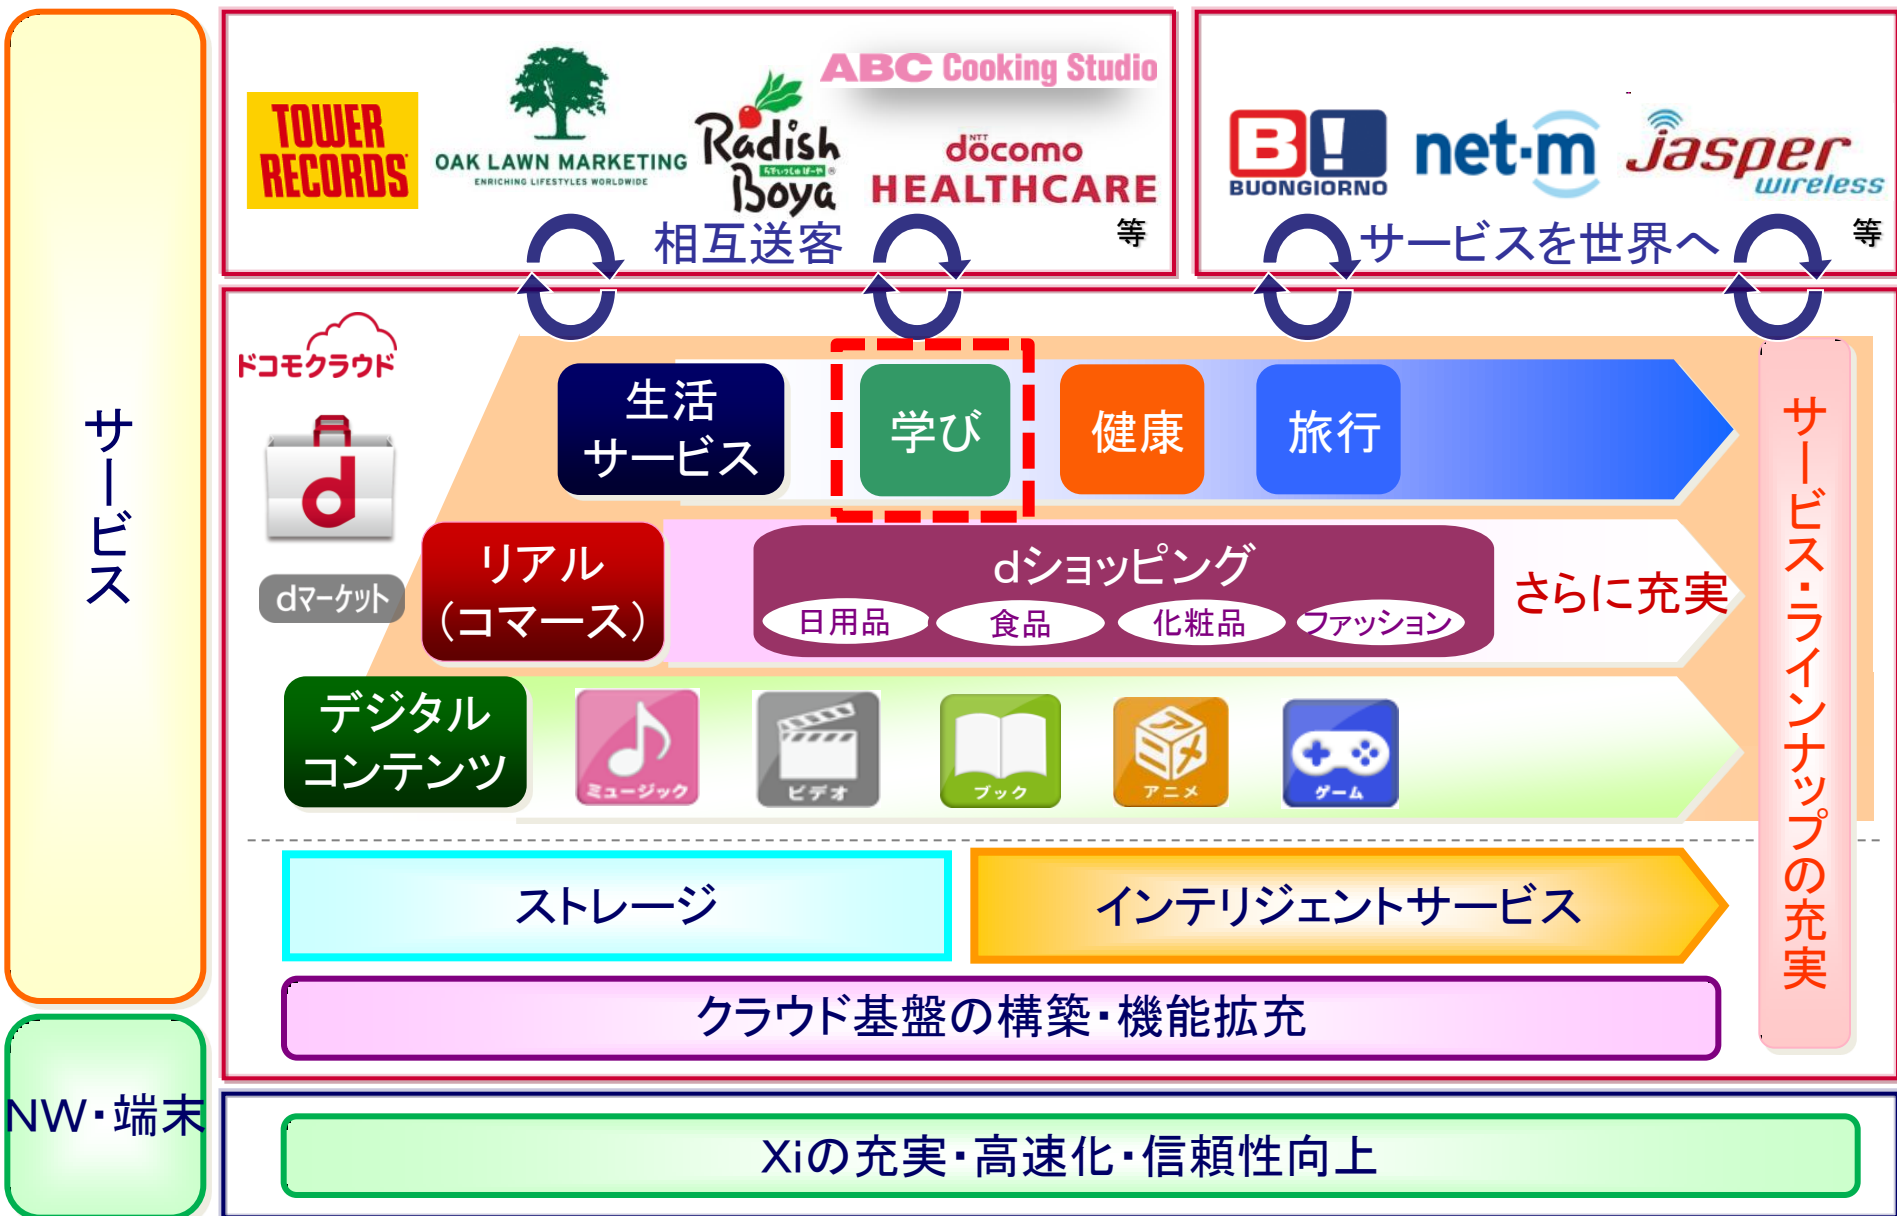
サービス

TOWER RECORDS

OAK LAWN MARKETING
ENRICHING LIFESTYLES WORLDWIDE

Radish Boya

ABC Cooking Studio

docomo HEALTHCARE

等

相互送客

B! BUONGIORNO

net-m

Jasper wireless

等

サービスを世界へ

ドコモクラウド

dマーケット

生活サービス

学び

健康

旅行

リアル（コマース）

dショッピング

日用品

食品

化粧品

ファッション

さらに充実

デジタルコンテンツ

ミュージック

ビデオ

ブック

アニメ

ゲーム

サービス・ラインナップの充実

ストレージ

インテリジェントサービス

クラウド基盤の構築・機能拡充

NW・端末

Xiの充実・高速化・信頼性向上